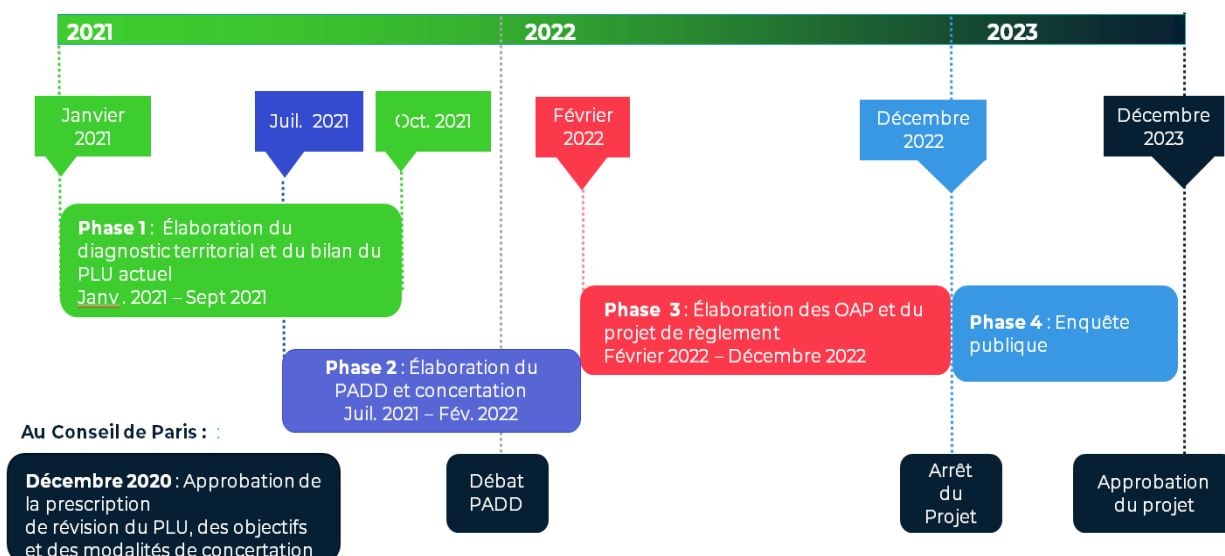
2021
2022
2023

Janvier 2021

Juil. 2021

Oct. 2021

Février 2022

Décembre 2022

Décembre 2023

**Phase 1** : Élaboration du diagnostic territorial et du bilan du PLU actuel
Janv . 2021 – Sept 2021

**Phase 2** : Élaboration du PADD et concertation
Juil. 2021 – Fév. 2022

**Phase 3** : Élaboration des OAP et du projet de règlement
Février 2022 – Décembre 2022

**Phase 4** : Enquête publique

Au Conseil de Paris : :

**Décembre 2020** : Approbation de la prescription
de révision du PLU, des objectifs
et des modalités de concertation

Débat PADD

Arrêt du Projet

Approbation du projet